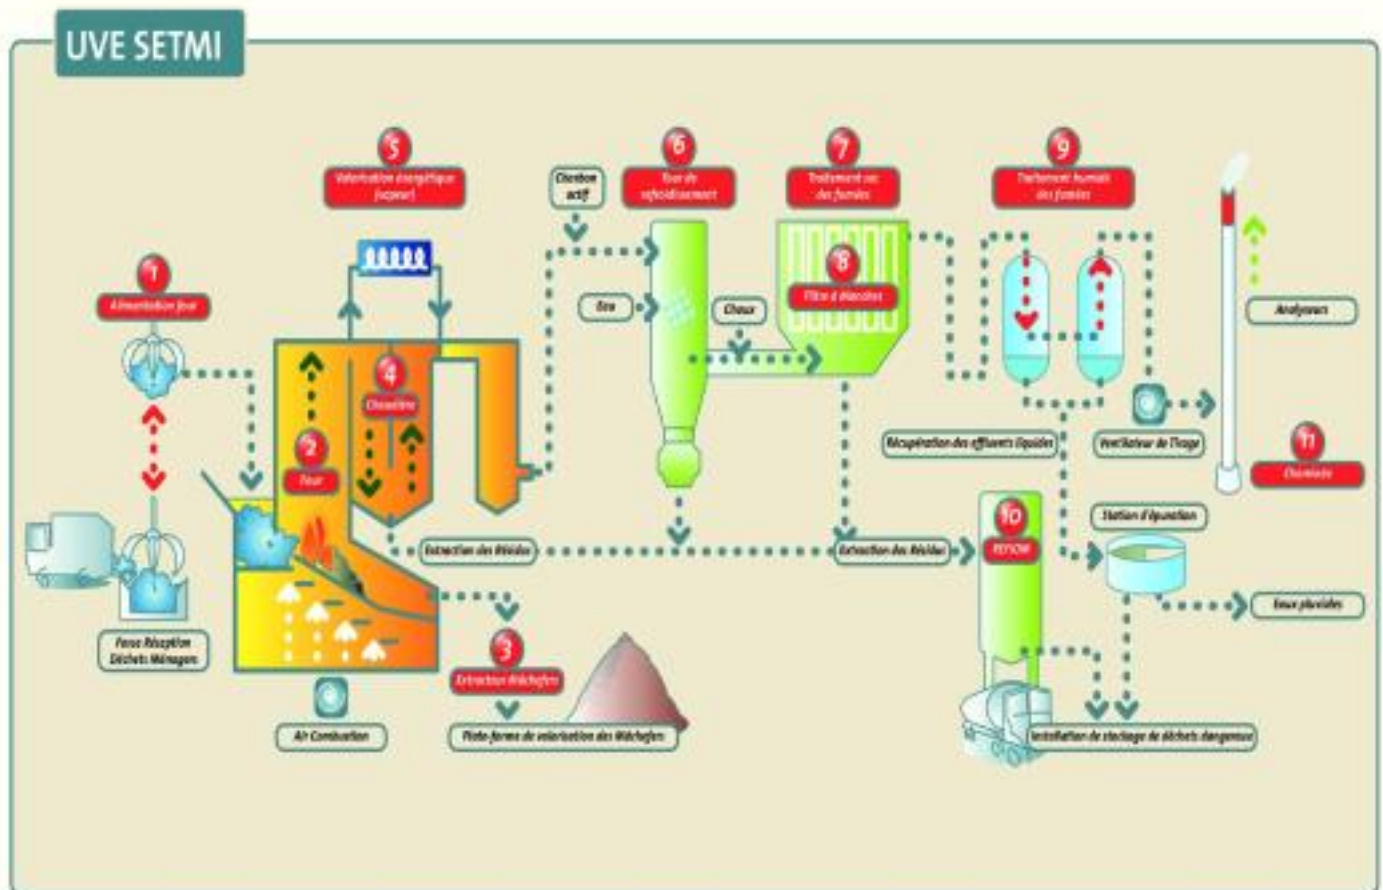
UVE SETMI

5
Valorisation énergétique (vapeur)

Charbon actif

6
Tour de refroidissement

7
Traitement sec des fumées

9
Traitement humide des fumées

1
Alimentation four

8
Filtre à manches

Eau

Chaux

Analyseurs

4
Chaudière

2
Four

Récupération des effluents liquides

Ventilateur de Tirage

11
Cheminée

10
REFIOM

Station d'épuration

Extraction des Résidus

Extraction des Résidus

Eaux pluviales

Fosse Réception Déchets Ménagers

3
Extraction Mâchefers

Air Combustion

Plate-forme de valorisation des Mâchefers

Installation de stockage de déchets dangereux